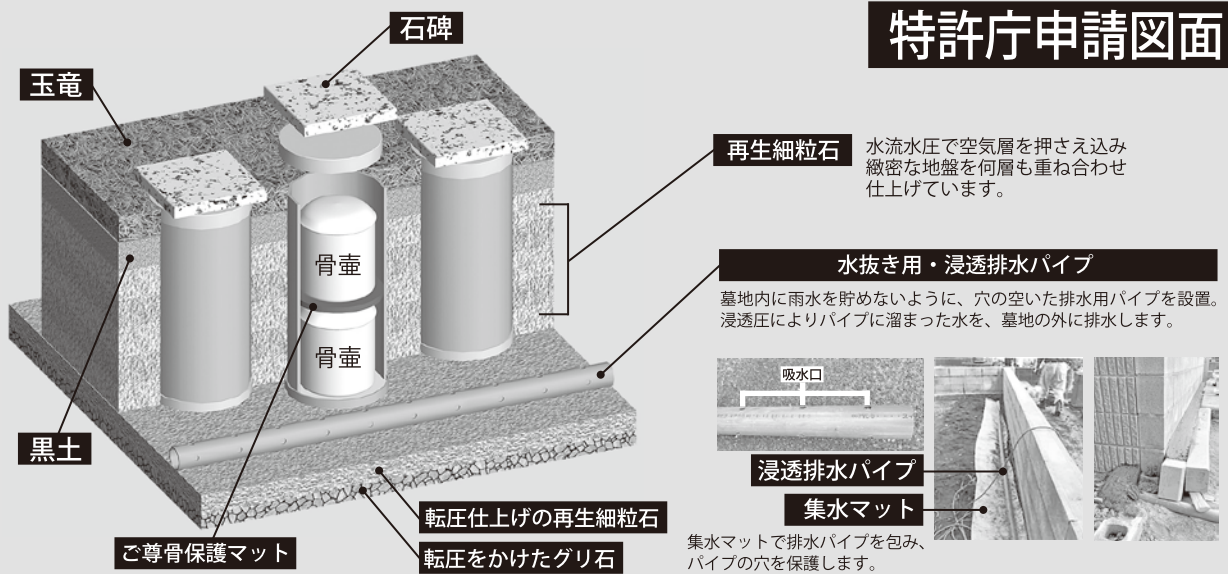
特許庁申請図面

石碑

玉竜

再生細粒石

水流水圧で空気層を押さえ込み緻密な地盤を何層も重ね合わせ仕上げています。

骨壷

骨壷

水抜き用・浸透排水パイプ

墓地内に雨水を貯めないように、穴の空いた排水用パイプを設置。浸透圧によりパイプに溜まった水を、墓地の外に排水します。

吸水口

黒土

浸透排水パイプ

集水マット

転圧仕上げの再生細粒石

ご尊骨保護マット

転圧をかけたグリ石

集水マットで排水パイプを包み、パイプの穴を保護します。